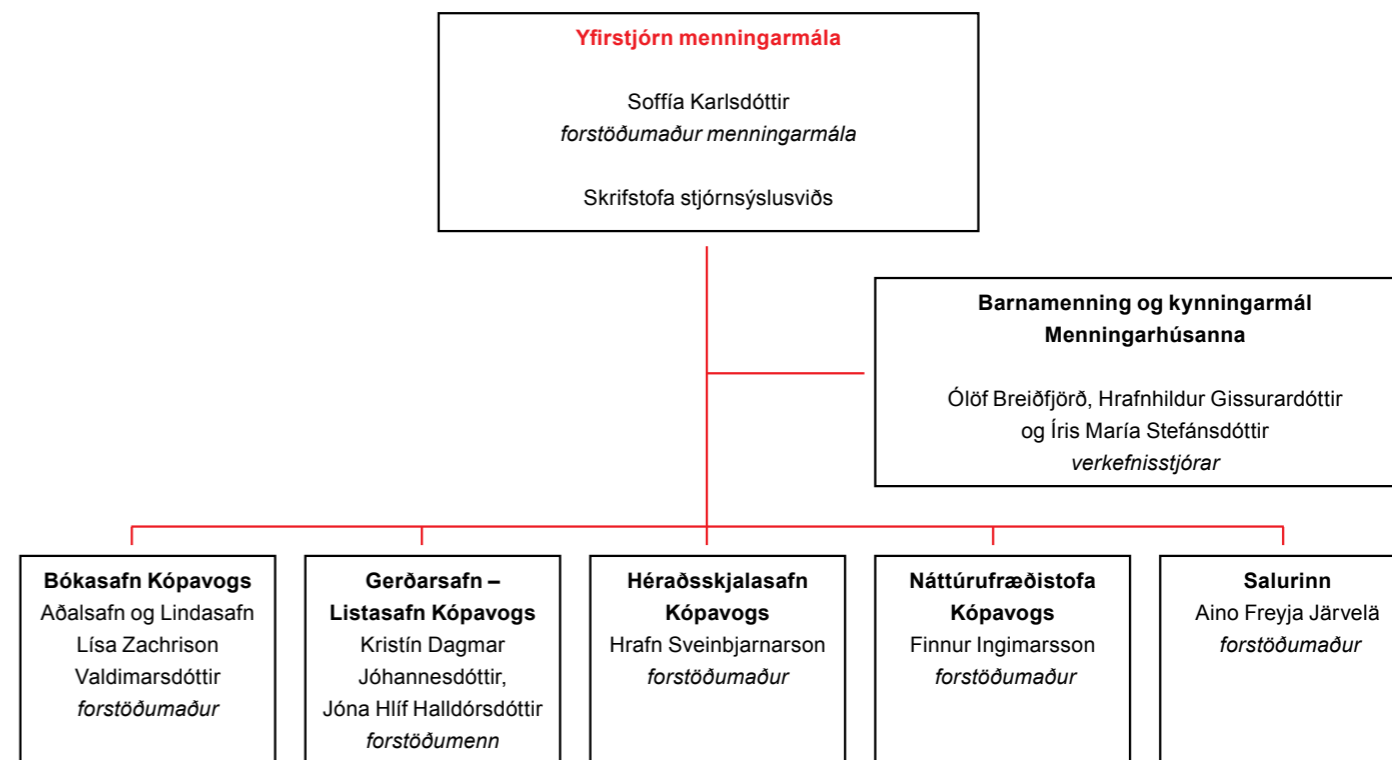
Yfirstjórn menningarmála

Soffía Karlsdóttir
forstöðumaður menningarmála

Skrifstofa stjórnsýslusviðs

Barnamenning og kynningarmál Menningarhúsanna

Ólöf Breiðfjörð, Hrafnhildur Gissurardóttir og Íris María Stefánsdóttir
verkefnisstjórar

Bókasafn Kópavogs
Aðalsafn og Lindasafn
Lísa Zachrison Valdimarsdóttir
forstöðumaður

Gerðarsafn – Listasafn Kópavogs
Kristín Dagmar Jóhannesdóttir,
Jóna Hlíf Halldórsdóttir
forstöðumenn

Héraðsskjalasafn Kópavogs
Hrafn Sveinbjarnarson
forstöðumaður

Náttúrufræðistofa Kópavogs
Finnur Ingimarsson
forstöðumaður

Salurinn
Aino Freyja Järvelä
forstöðumaður